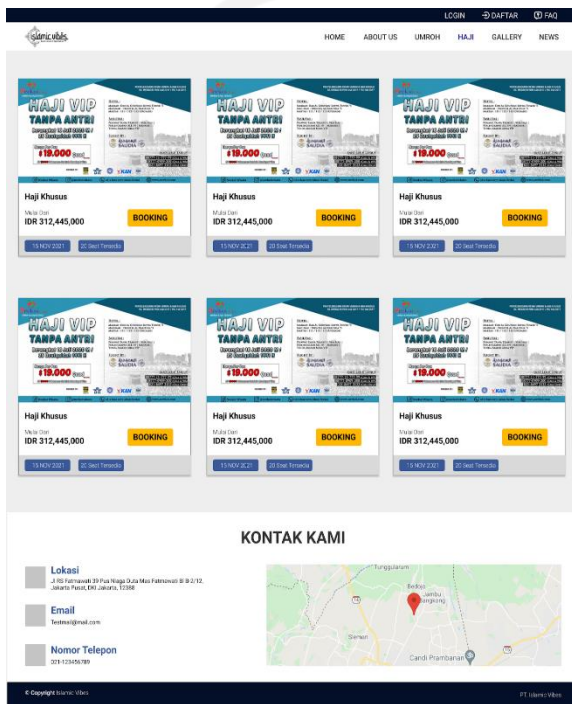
LOGIN DAFTAR FAQ

Islamic Vibes

HOME ABOUT US UMROH HAJI GALLERY NEWS

HAJI VIP
TANPA ANTRI

Haji Khusus
Mulai Dari
IDR 312,445,000
BOOKING
15 NOV 2021 20 Seat Tersedia

HAJI VIP
TANPA ANTRI

Haji Khusus
Mulai Dari
IDR 312,445,000
BOOKING
15 NOV 2021 20 Seat Tersedia

HAJI VIP
TANPA ANTRI

Haji Khusus
Mulai Dari
IDR 312,445,000
BOOKING
15 NOV 2021 20 Seat Tersedia

HAJI VIP
TANPA ANTRI

Haji Khusus
Mulai Dari
IDR 312,445,000
BOOKING
15 NOV 2021 20 Seat Tersedia

HAJI VIP
TANPA ANTRI

Haji Khusus
Mulai Dari
IDR 312,445,000
BOOKING
15 NOV 2021 20 Seat Tersedia

HAJI VIP
TANPA ANTRI

Haji Khusus
Mulai Dari
IDR 312,445,000
BOOKING
15 NOV 2021 20 Seat Tersedia

KONTAK KAMI

Lokasi
Jl RS Fatmawati 39 Pua Niaga Duta Mas Fatmawati Sl B 2/12, Jakarta Pusat, DKI Jakarta, 12380

Email
Testmail@mail.com

Nomor Telepon
021-123456789

Tunggularum
Bedoyo
Jambu
Banggang
Slemari
Candi Prambanan

© Copyright Islamic Vibes
PT. Islamic Vibes